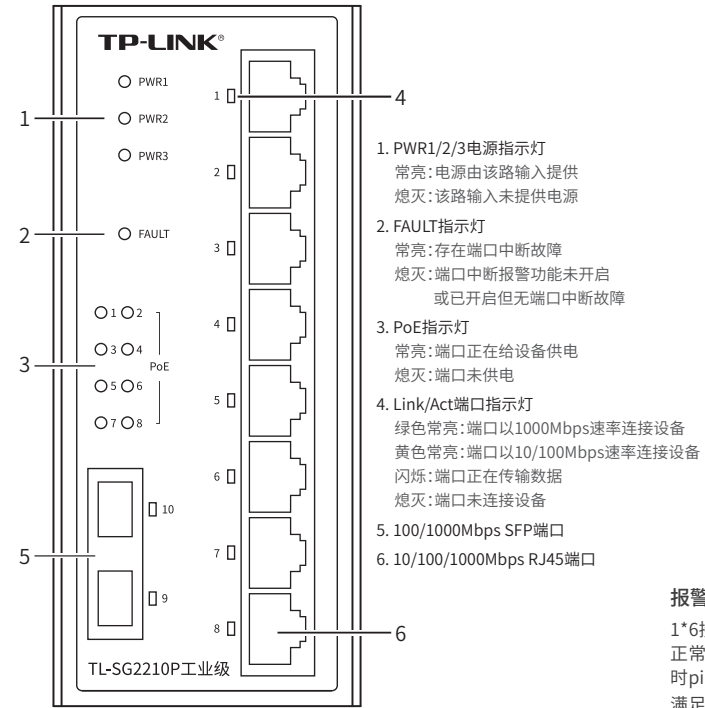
TP-LINK®

PWR1
PWR2
PWR3
FAULT
1 2
3 4
5 6
7 8
PoE
10
9
TL-SG2210P工业级

1
2
3
4
5
6
7
8

1
2
3
4
5
6

1. PWR1/2/3电源指示灯
常亮：电源由该路输入提供
熄灭：该路输入未提供电源

2. FAULT指示灯
常亮：存在端口中断故障
熄灭：端口中断报警功能未开启
或已开启但无端口中断故障

3. PoE指示灯
常亮：端口正在给设备供电
熄灭：端口未供电

4. Link/Act端口指示灯
绿色常亮：端口以1000Mbps速率连接设备
黄色常亮：端口以10/100Mbps速率连接设备
闪烁：端口正在传输数据
熄灭：端口未连接设备

5. 100/1000Mbps SFP端口

6. 10/100/1000Mbps RJ45端口

报警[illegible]
1*6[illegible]
正常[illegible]
时pi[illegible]
满足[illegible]